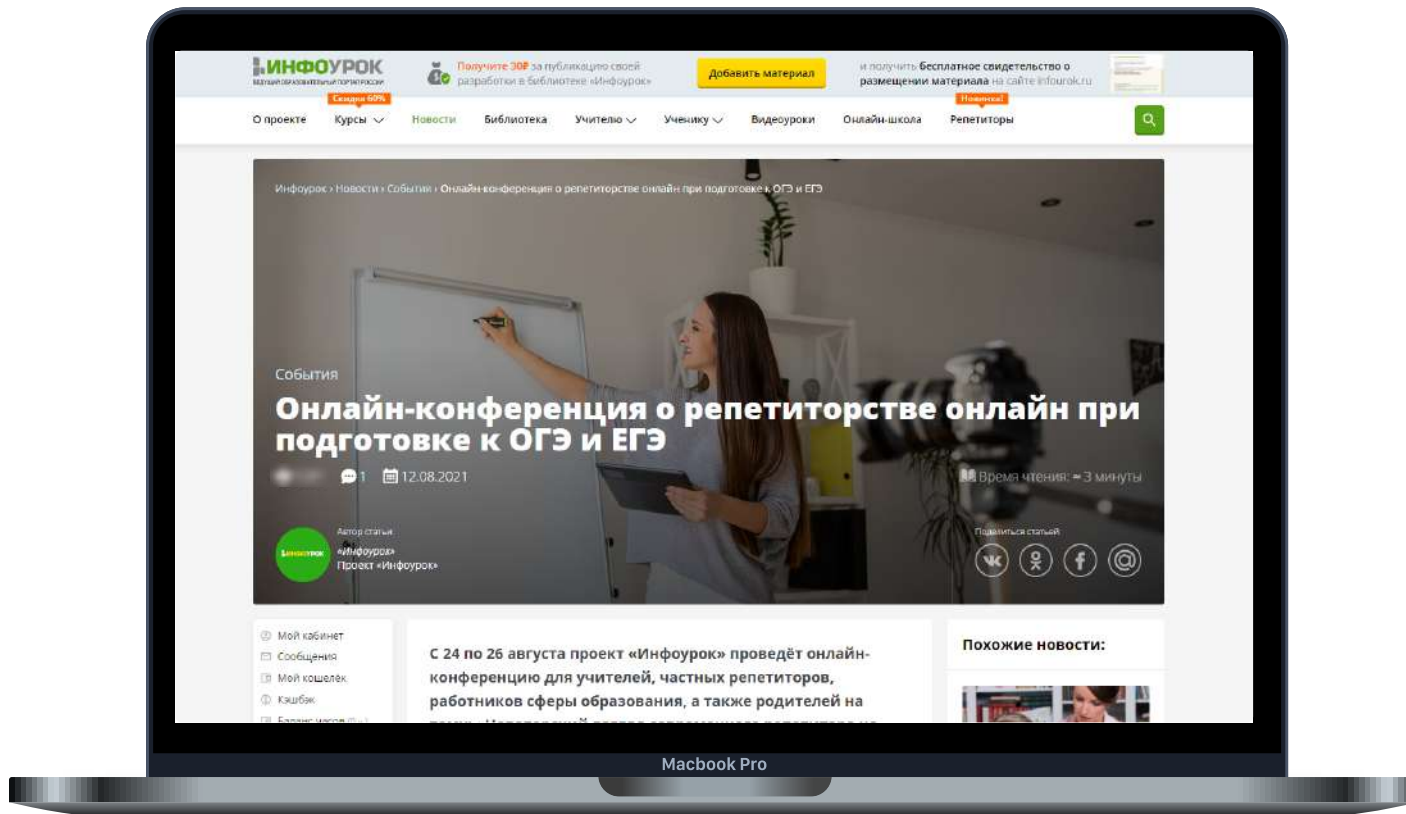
ИНФОУРОК
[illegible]

Получите 30₽ за публикацию своей разработки в библиотеке «Инфоурок»

Добавить материал

и получить бесплатное свидетельство о размещении материала на сайте infourok.ru

Скидки 60%
Новинка!

О проекте Курсы Новости Библиотека Учителю Ученику Видеоуроки Онлайн-школа Репетиторы

Инфоурок › Новости › События › Онлайн-конференция о репетиторстве онлайн при подготовке к ОГЭ и ЕГЭ

События

Онлайн-конференция о репетиторстве онлайн при подготовке к ОГЭ и ЕГЭ

1 12.08.2021

Время чтения: ~ 3 минуты

Автор статьи
«Инфоурок»
Проект «Инфоурок»

Поделиться статьей

Мой кабинет
Сообщения
Мой кошелек
Кэшбэк
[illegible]

С 24 по 26 августа проект «Инфоурок» проведёт онлайн-конференцию для учителей, частных репетиторов, работников сферы образования, а также родителей на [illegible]

Похожие новости:

Macbook Pro